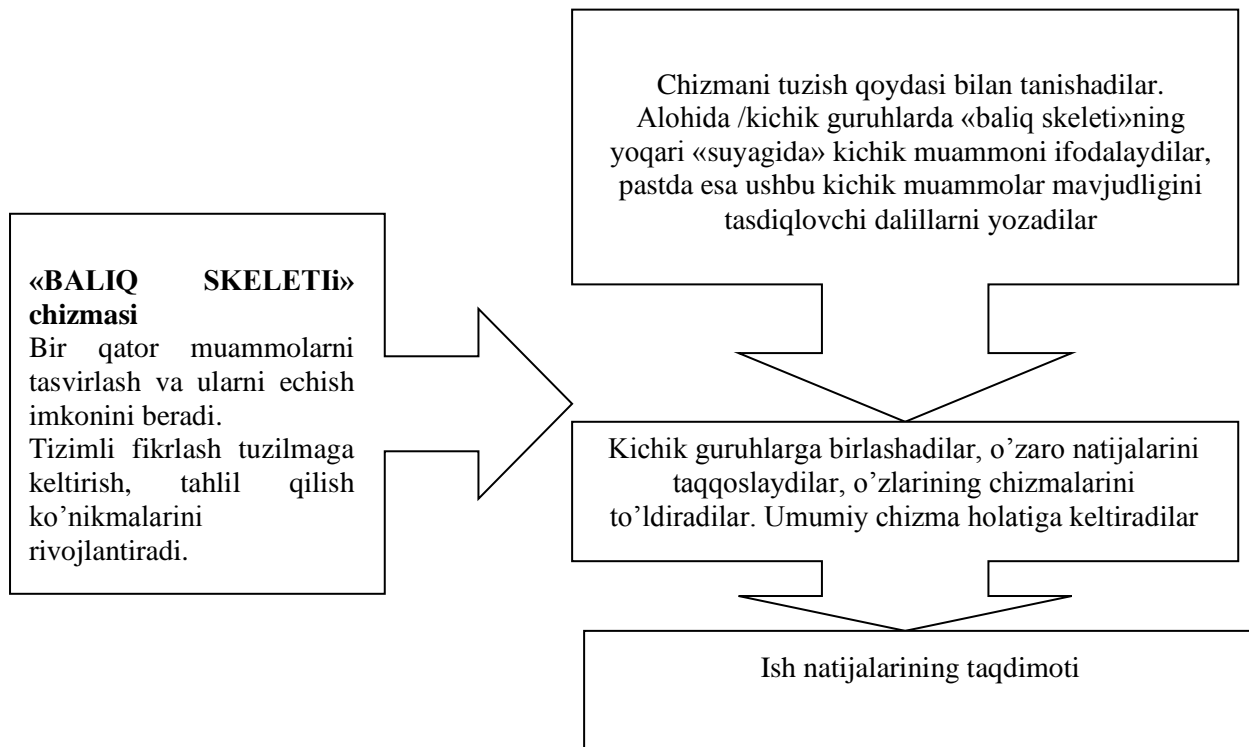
«BALIQ SKELETIi» chizmasi
Bir qator muammolarni tasvirlash va ularni echish imkonini beradi.
Tizimli fikrlash tuzilmaga keltirish, tahlil qilish ko'nikmalarini rivojlantiradi.

Chizmani tuzish qoydasi bilan tanishadilar. Alohida /kichik guruhlarda «baliq skeleti»ning yoqari «suyagida» kichik muammoni ifodalaydilar, pastda esa ushbu kichik muammolar mavjudligini tasdiqlovchi dalillarni yozadilar

Kichik guruhlarga birlashadilar, o'zaro natijalarini taqqoslaydilar, o'zlarining chizmalarini to'ldiradilar. Umumiy chizma holatiga keltiradilar

Ish natijalarining taqdimoti